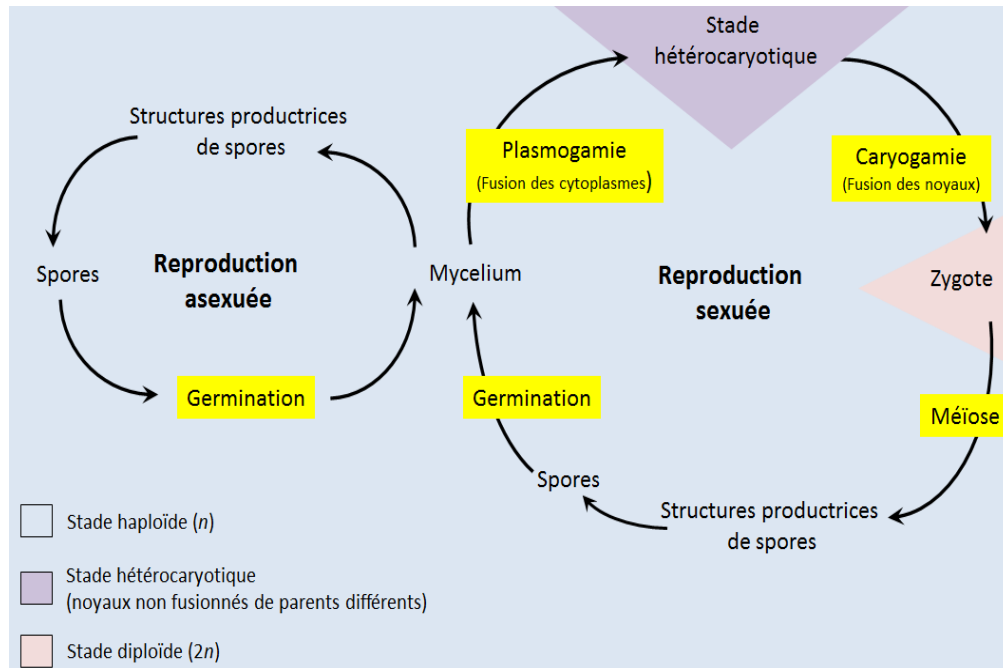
Structures productrices de spores

Spores

Reproduction asexuée

Germination

Mycelium

Plasmogamie
(Fusion des cytoplasmes)

Stade hétérocaryotique

Caryogamie
(Fusion des noyaux)

Zygote

Reproduction sexuée

Germination

Méïose

Spores

Structures productrices de spores

Stade haploïde ($n$)

Stade hétérocaryotique
(noyaux non fusionnés de parents différents)

Stade diploïde ($2n$)